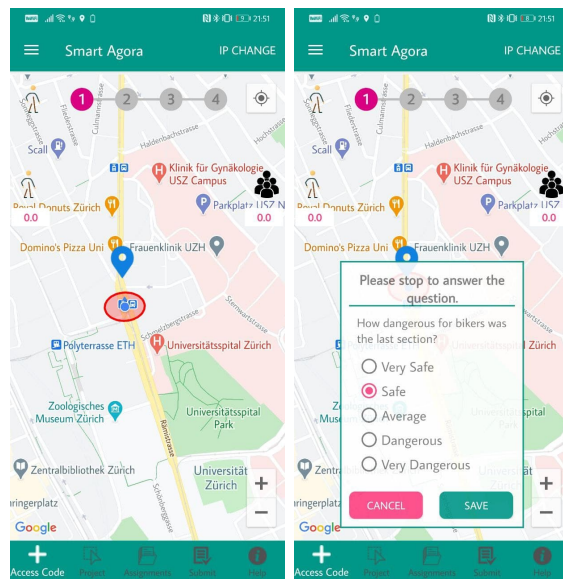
21:51

Smart Agora

IP CHANGE

1 2 3 4

0.0

0.0

Scall

Haldenbachstrasse

Klinik für Gynäkologie USZ Campus

Royal Donuts Zürich

Parkplatz USZ N

Domino's Pizza Uni

Frauenklinik UZH

Sternwartstrasse

Schmelzbergstrasse

Polyterrasse ETH

Universitätsspital Zürich

Zoologisches Museum Zürich

Universitätsspital Park

Rämistrasse

Zentralbibliothek Zürich

Universität Zürich

Schönberggasse

ringerplatz

Google

Access Code

Project

Assignments

Submit

Help

21:51

Smart Agora

IP CHANGE

1 2 3 4

0.0

0.0

Scall

Haldenbachstrasse

Klinik für Gynäkologie USZ Campus

Royal Donuts Zürich

Parkplatz USZ N

Domino's Pizza Uni

Frauenklinik UZH

Please stop to answer the question.

How dangerous for bikers was the last section?

Very Safe

Safe

Average

Dangerous

Very Dangerous

CANCEL

SAVE

Zentralbibliothek Zürich

ringerplatz

Google

Access Code

Project

Assignments

Submit

Help